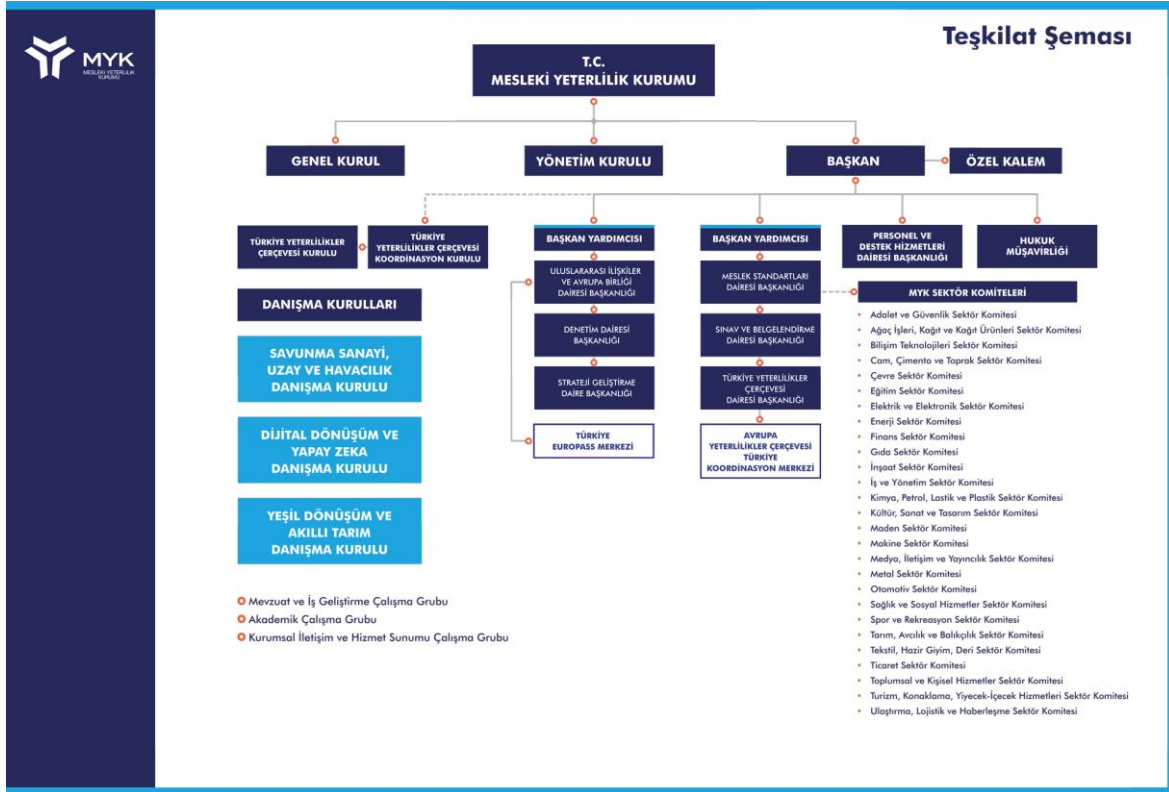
MYK
MESLEKİ YETERLİLİK KURUMU

Teşkilat Şeması

T.C.
MESLEKİ YETERLİLİK KURUMU

GENEL KURUL

YÖNETİM KURULU

BAŞKAN

ÖZEL KALEM

TÜRKİYE YETERLİLİKLER ÇERÇEVESİ KURULU

TÜRKİYE YETERLİLİKLER ÇERÇEVESİ KOORDİNASYON KURULU

BAŞKAN YARDIMCISI

ULUSLARARASI İLİŞKİLER VE AVRUPA BİRLİĞİ DAİRESİ BAŞKANLIĞI

DENETİM DAİRESİ BAŞKANLIĞI

STRATEJİ GELİŞTİRME DAİRE BAŞKANLIĞI

TÜRKİYE EUROPASS MERKEZİ

BAŞKAN YARDIMCISI

MESLEK STANDARTLARI DAİRESİ BAŞKANLIĞI

SINAV VE BELGELENDİRME DAİRESİ BAŞKANLIĞI

TÜRKİYE YETERLİLİKLER ÇERÇEVESİ DAİRESİ BAŞKANLIĞI

AVRUPA YETERLİLİKLER ÇERÇEVESİ TÜRKİYE KOORDİNASYON MERKEZİ

PERSONEL VE DESTEK HİZMETLERİ DAİRESİ BAŞKANLIĞI

HUKUK MÜŞAVİRLİĞİ

DANIŞMA KURULLARI

SAVUNMA SANAYİ, UZAY VE HAVACILIK DANIŞMA KURULU

DİJİTAL DÖNÜŞÜM VE YAPAY ZEKA DANIŞMA KURULU

YEŞİL DÖNÜŞÜM VE AKILLI TARIM DANIŞMA KURULU

Mevzuat ve İş Geliştirme Çalışma Grubu
Akademik Çalışma Grubu
Kurumsal İletişim ve Hizmet Sunumu Çalışma Grubu

MYK SEKTÖR KOMİTELERİ

Adalet ve Güvenlik Sektör Komitesi
Ağaç İşleri, Kağıt ve Kağıt Ürünleri Sektör Komitesi
Bilişim Teknolojileri Sektör Komitesi
Cam, Çimento ve Toprak Sektör Komitesi
Çevre Sektör Komitesi
Eğitim Sektör Komitesi
Elektrik ve Elektronik Sektör Komitesi
Enerji Sektör Komitesi
Finans Sektör Komitesi
Gıda Sektör Komitesi
İnşaat Sektör Komitesi
İş ve Yönetim Sektör Komitesi
Kimya, Petrol, Lastik ve Plastik Sektör Komitesi
Kültür, Sanat ve Tasarım Sektör Komitesi
Maden Sektör Komitesi
Makine Sektör Komitesi
Medya, İletişim ve Yayıncılık Sektör Komitesi
Metal Sektör Komitesi
Otomotiv Sektör Komitesi
Sağlık ve Sosyal Hizmetler Sektör Komitesi
Spor ve Rekreasyon Sektör Komitesi
Tarım, Avcılık ve Balıkçılık Sektör Komitesi
Tekstil, Hazır Giyim, Deri Sektör Komitesi
Ticaret Sektör Komitesi
Toplumsal ve Kişisel Hizmetler Sektör Komitesi
Turizm, Konaklama, Yiyecek-İçecek Hizmetleri Sektör Komitesi
Ulaştırma, Lojistik ve Haberleşme Sektör Komitesi